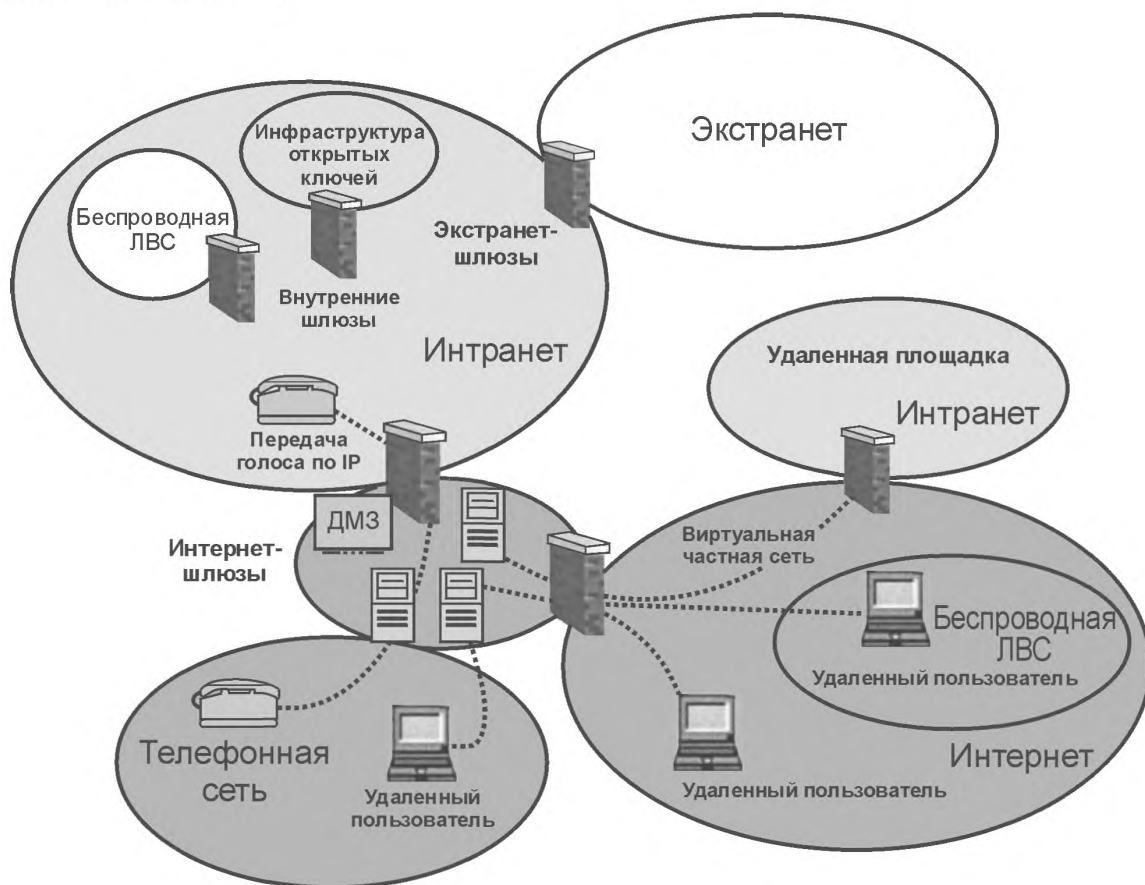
Экстранет

Инфраструктура открытых ключей

Беспроводная ЛВС

Экстранет-шлюзы

Внутренние шлюзы

Интранет

Удаленная площадка

Интранет

Передача голоса по IP

ДМЗ

Интернет-шлюзы

Виртуальная частная сеть

Беспроводная ЛВС

Удаленный пользователь

Телефонная сеть

Удаленный пользователь

Интернет

Удаленный пользователь